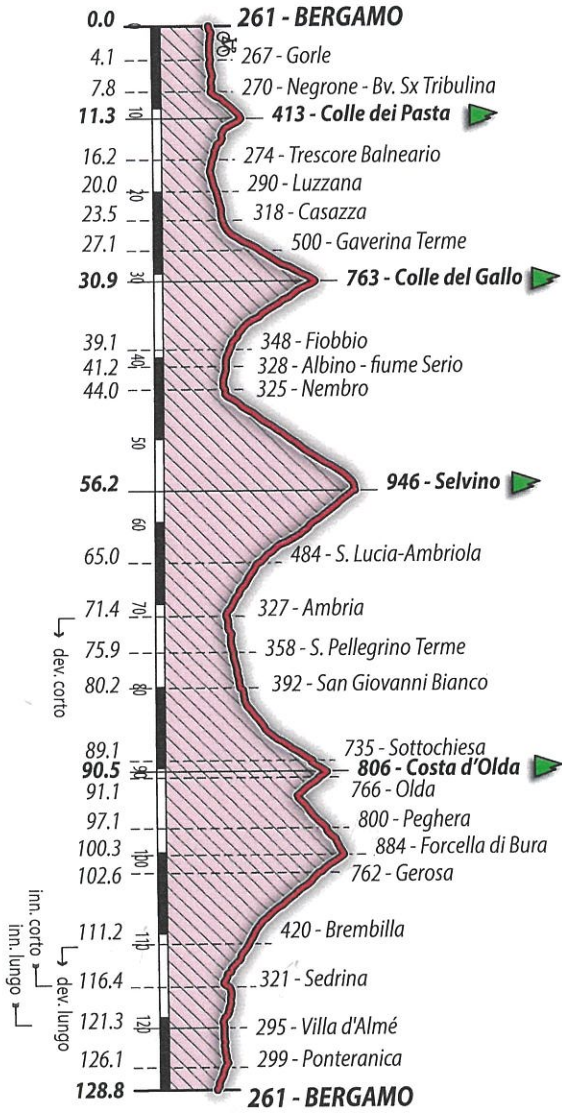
0.0 261 - BERGAMO
4.1 267 - Gorle
7.8 270 - Negrone - Bv. Sx Tribulina
11.3 10 413 - Colle dei Pasta
16.2 274 - Trescore Balneario
20.0 20 290 - Luzzana
23.5 318 - Casazza
27.1 500 - Gaverina Terme
30.9 30 763 - Colle del Gallo
39.1 348 - Fiobbio
41.2 40 328 - Albino - fiume Serio
44.0 325 - Nembro
50
56.2 946 - Selvino
60
65.0 484 - S. Lucia-Ambriola
71.4 70 327 - Ambria
dev. corto
75.9 358 - S. Pellegrino Terme
80.2 80 392 - San Giovanni Bianco
89.1 735 - Sottochiesa
90.5 90 806 - Costa d'Olda
91.1 766 - Olda
97.1 800 - Peghera
100.3 100 884 - Forcella di Bura
102.6 762 - Gerosa
inn. corto
inn. lungo
111.2 110 420 - Brembilla
dev. lungo
116.4 321 - Sedrina
121.3 120 295 - Villa d'Almé
126.1 299 - Ponteranica
128.8 261 - BERGAMO